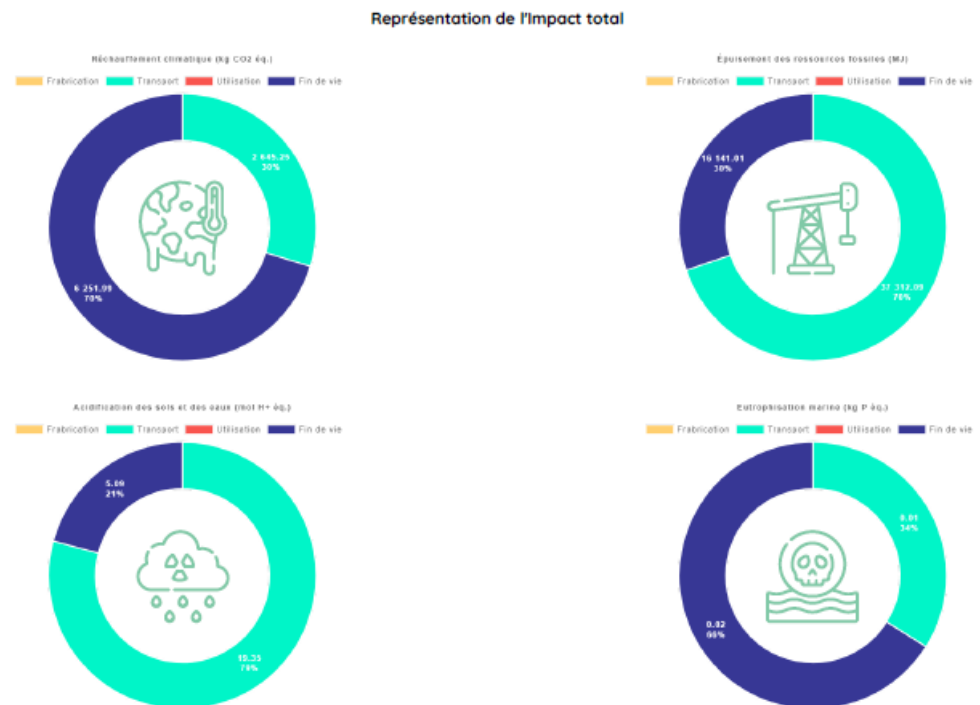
Représentation de l'Impact total

Réchauffement climatique (kg CO2 éq.)

Frabrication Transport Utilisation Fin de vie

2 649.29
30%

6 251.99
70%

Épuisement des ressources fossiles (MJ)

Frabrication Transport Utilisation Fin de vie

16 141.01
30%

37 312.09
70%

Acidification des sols et des eaux (mol H+ éq.)

Frabrication Transport Utilisation Fin de vie

5.09
21%

19.35
79%

Eutrophisation marine (kg P éq.)

Frabrication Transport Utilisation Fin de vie

0.01
34%

0.02
66%